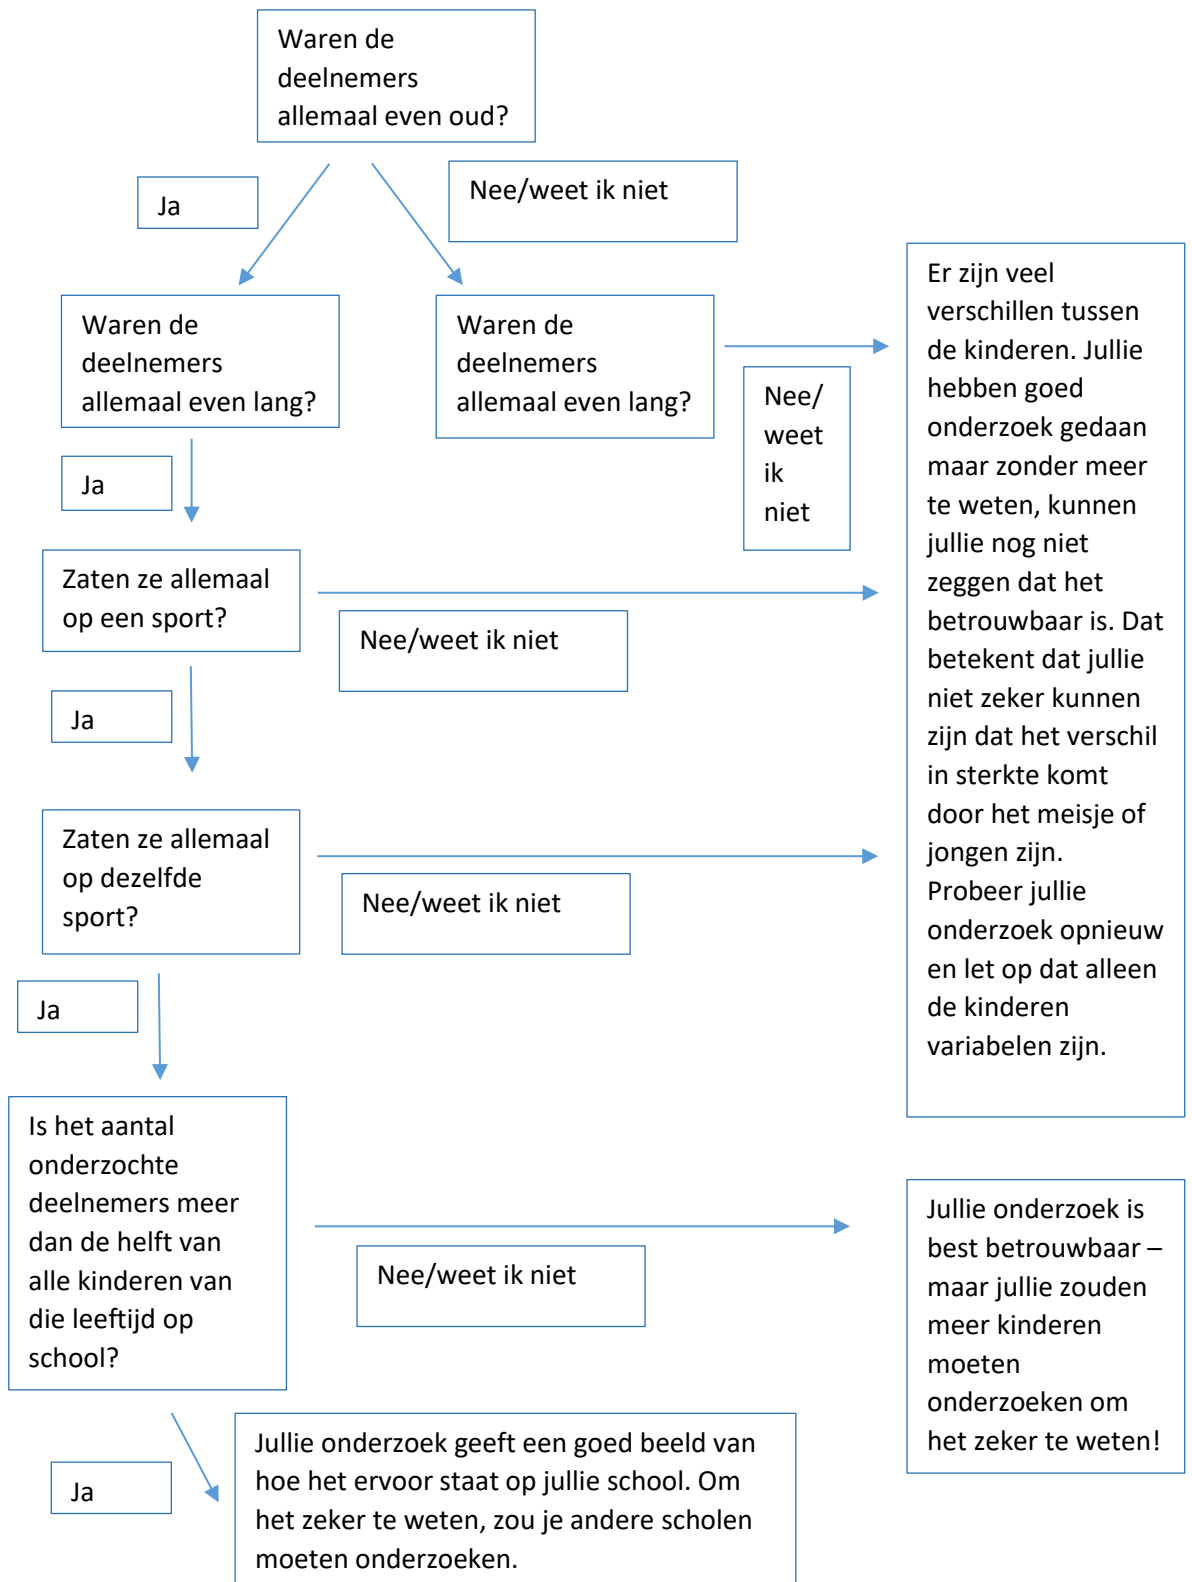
Waren de deelnemers allemaal even oud?

Ja

Nee/weet ik niet

Waren de deelnemers allemaal even lang?

Waren de deelnemers allemaal even lang?

Nee/ weet ik niet

Er zijn veel verschillen tussen de kinderen. Jullie hebben goed onderzoek gedaan maar zonder meer te weten, kunnen jullie nog niet zeggen dat het betrouwbaar is. Dat betekent dat jullie niet zeker kunnen zijn dat het verschil in sterkte komt door het meisje of jongen zijn. Probeer jullie onderzoek opnieuw en let op dat alleen de kinderen variabelen zijn.

Ja

Zaten ze allemaal op een sport?

Nee/weet ik niet

Ja

Zaten ze allemaal op dezelfde sport?

Nee/weet ik niet

Ja

Is het aantal onderzochte deelnemers meer dan de helft van alle kinderen van die leeftijd op school?

Nee/weet ik niet

Jullie onderzoek is best betrouwbaar – maar jullie zouden meer kinderen moeten onderzoeken om het zeker te weten!

Ja

Jullie onderzoek geeft een goed beeld van hoe het ervoor staat op jullie school. Om het zeker te weten, zou je andere scholen moeten onderzoeken.